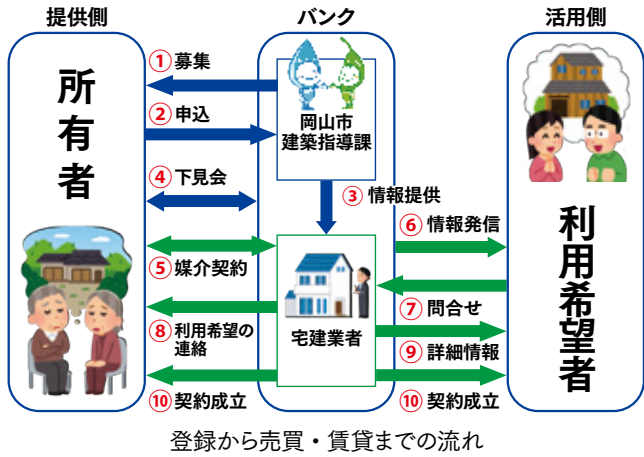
提供側

バンク

活用側

所有者

①募集

②申込

岡山市建築指導課

④下見会

③情報提供

⑥情報発信

利用希望者

⑤媒介契約

宅建業者

⑦問合せ

⑧利用希望の連絡

⑨詳細情報

⑩契約成立

⑩契約成立

登録から売買・賃貸までの流れ